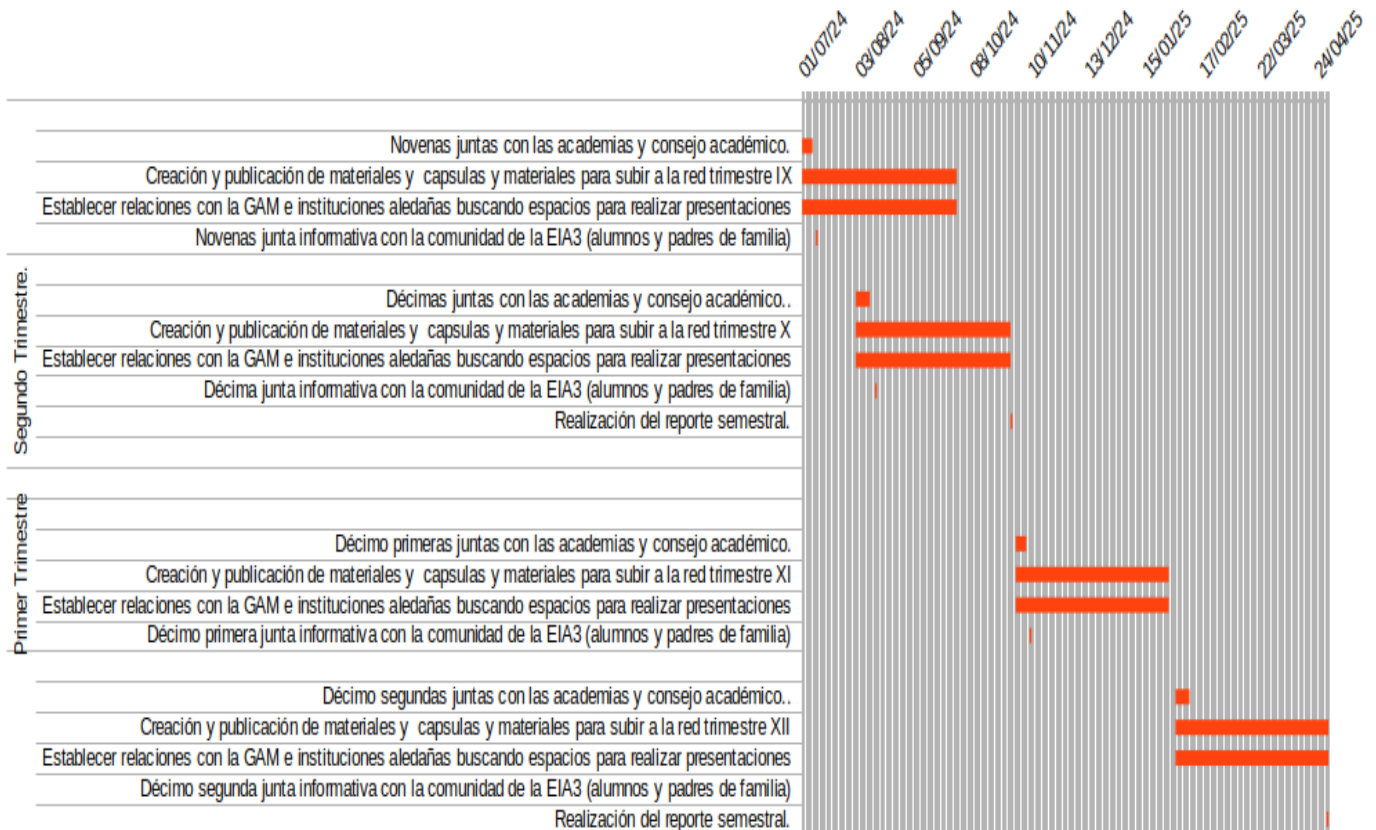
01/07/24
03/08/24
05/09/24
08/10/24
10/11/24
13/12/24
15/01/25
17/02/25
22/03/25
24/04/25

Segundo Trimestre.

Novenas juntas con las academias y consejo académico.
Creación y publicación de materiales y capsulas y materiales para subir a la red trimestre IX
Establecer relaciones con la GAM e institutiones aledañas buscando espacios para realizar presentaciones
Novenas junta informativa con la comunidad de la EIA3 (alumnos y padres de familia)
Décimas juntas con las academias y consejo académico..
Creación y publicación de materiales y capsulas y materiales para subir a la red trimestre X
Establecer relaciones con la GAM e institutiones aledañas buscando espacios para realizar presentaciones
Décima junta informativa con la comunidad de la EIA3 (alumnos y padres de familia)
Realización del reporte semestral.

Primer Trimestre

Décimo primeras juntas con las academias y consejo académico.
Creación y publicación de materiales y capsulas y materiales para subir a la red trimestre XI
Establecer relaciones con la GAM e institutiones aledañas buscando espacios para realizar presentaciones
Décimo primera junta informativa con la comunidad de la EIA3 (alumnos y padres de familia)
Décimo segundas juntas con las academias y consejo académico..
Creación y publicación de materiales y capsulas y materiales para subir a la red trimestre XII
Establecer relaciones con la GAM e institutiones aledañas buscando espacios para realizar presentaciones
Décimo segunda junta informativa con la comunidad de la EIA3 (alumnos y padres de familia)
Realización del reporte semestral.